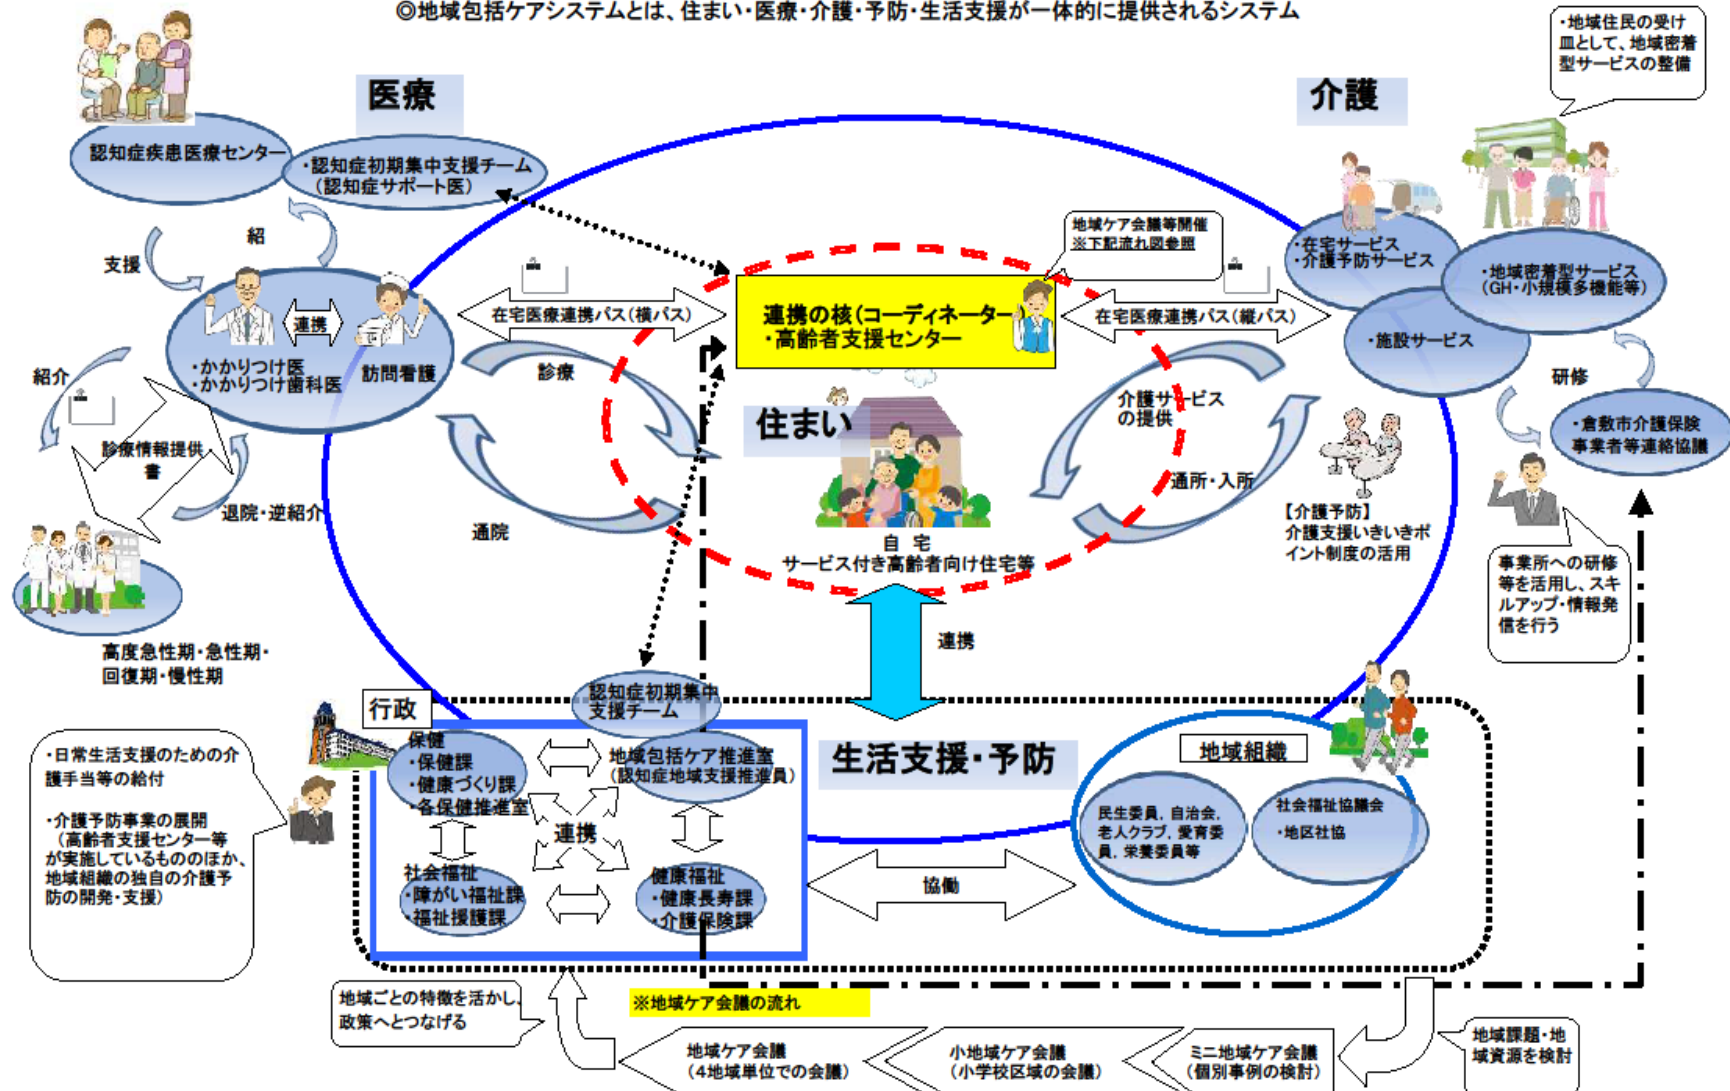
◎地域包括ケアシステムとは、住まい・医療・介護・予防・生活支援が一体的に提供されるシステム

医療

認知症疾患医療センター

・認知症初期集中支援チーム（認知症サポート医）

紹

支援

連携

・かかりつけ医
・かかりつけ歯科医

訪問看護

紹介

診療情報提供書

退院・逆紹介

高度急性期・急性期・回復期・慢性期

在宅医療連携パス（横パス）

診療

通院

地域ケア会議等開催
※下記流れ図参照

連携の核（コーディネーター）
・高齢者支援センター

住まい

自宅
サービス付き高齢者向け住宅等

在宅医療連携パス（縦パス）

介護サービスの提供

通所・入所

介護

・地域住民の受け皿として、地域密着型サービスの整備

・在宅サービス
・介護予防サービス

・地域密着型サービス（GH・小規模多機能等）

・施設サービス

研修

・倉敷市介護保険事業者等連絡協議

【介護予防】
介護支援いきいきポイント制度の活用

事業所への研修等を活用し、スキルアップ・情報発信を行う

連携

行政

認知症初期集中支援チーム

保健
・保健課
・健康づくり課
・各保健推進室

地域包括ケア推進室
（認知症地域支援推進員）

連携

社会福祉
・障がい福祉課
・福祉援護課

健康福祉
・健康長寿課
・介護保険課

・日常生活支援のための介護手当等の給付

・介護予防事業の展開
（高齢者支援センター等が実施しているもののほか、地域組織の独自の介護予防の開発・支援）

生活支援・予防

協働

地域組織

民生委員，自治会，老人クラブ，愛育委員，栄養委員等

社会福祉協議会
・地区社協

地域ごとの特徴を活かし、政策へとつなげる

※地域ケア会議の流れ

地域ケア会議
（4地域単位での会議）

小地域ケア会議
（小学校区域の会議）

ミニ地域ケア会議
（個別事例の検討）

地域課題・地域資源を検討